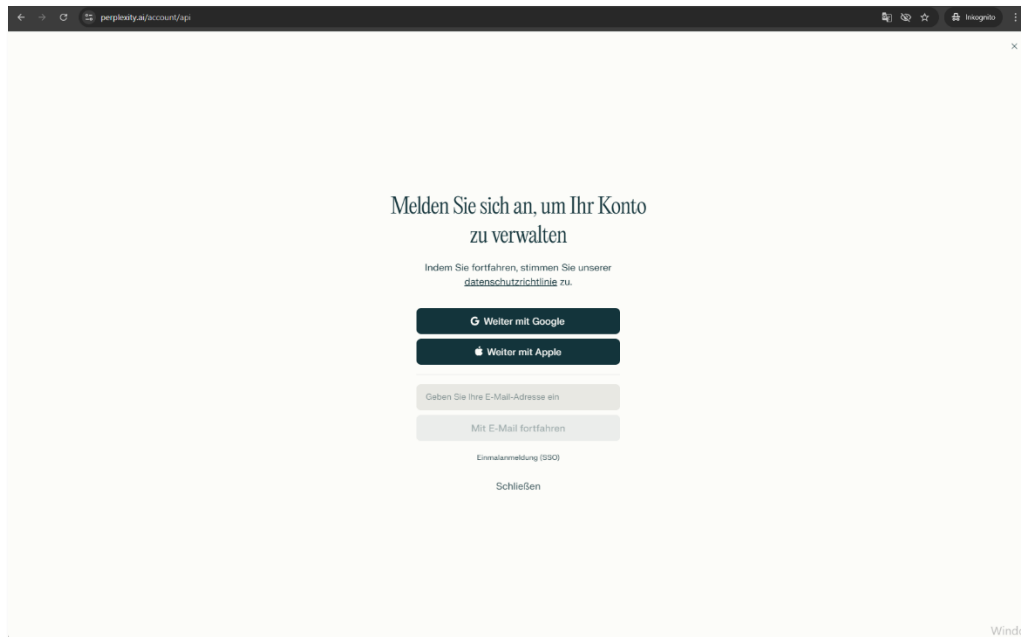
perplexity.ai/account/api

Inkognito

×

Melden Sie sich an, um Ihr Konto zu verwalten

Indem Sie fortfahren, stimmen Sie unserer datenschutzrichtlinie zu.

G Weiter mit Google

Weiter mit Apple

Geben Sie Ihre E-Mail-Adresse ein

Mit E-Mail fortfahren

Einmalanmeldung (SSO)

Schließen

Wind